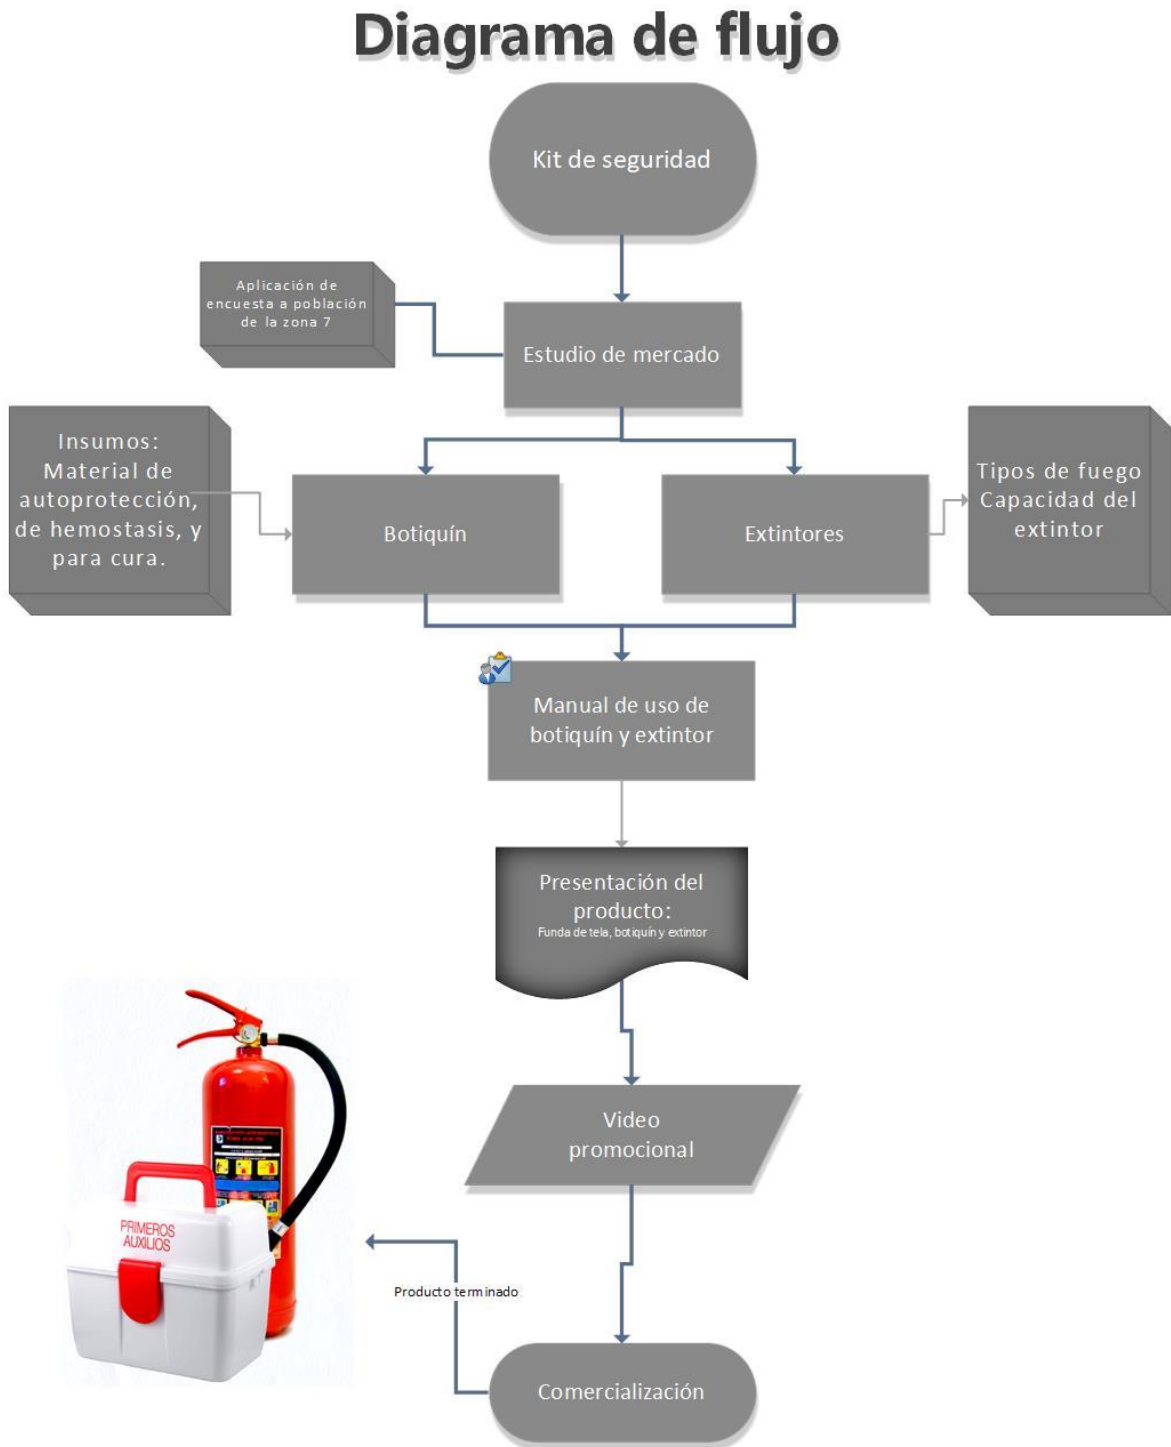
Diagrama de flujo

Kit de seguridad

Aplicación de encuesta a población de la zona 7

Estudio de mercado

Insumos: Material de autoprotección, de hemostasis, y para cura.

Botiquín

Extintores

Tipos de fuego Capacidad del extintor

Manual de uso de botiquín y extintor

Presentación del producto:
Funda de tela, botiquín y extintor

Video promocional

PRIMEROS AUXILIOS

Producto terminado

Comercialización